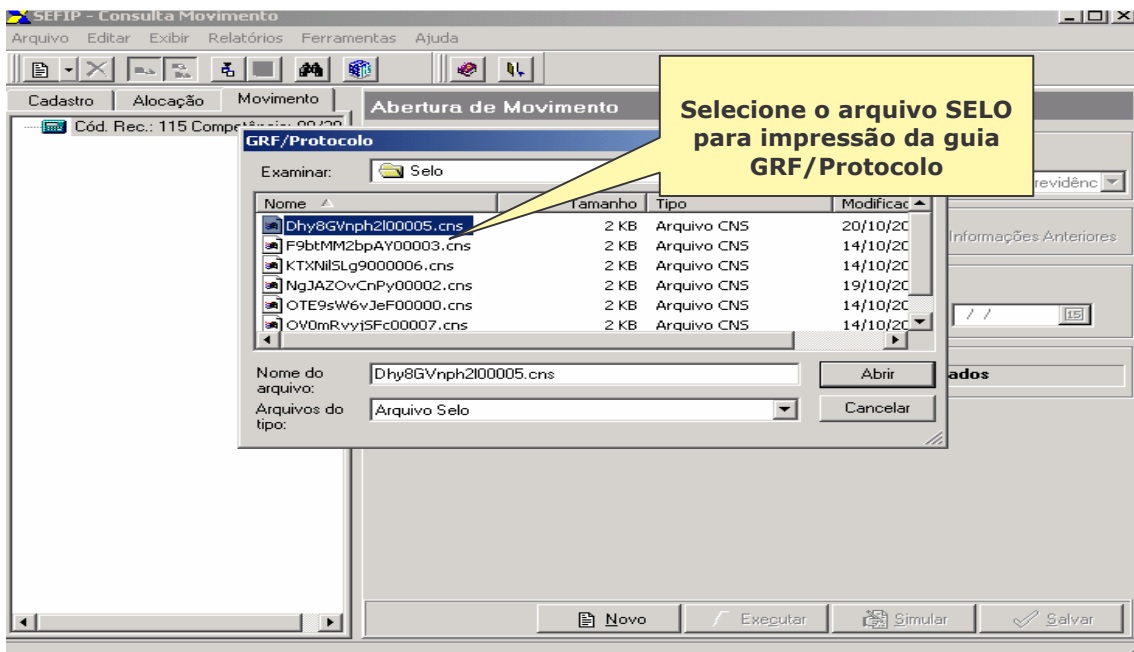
SEFIP - Consulta Movimento

Arquivo Editar Exibir Relatórios Ferramentas Ajuda

Cadastro Alocação Movimento

Cód. Rec.: 115 Compet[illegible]

Abertura de Movimento

Selecione o arquivo SELO para impressão da guia GRF/Protocolo

revidênc

Informações Anteriores

/ /

ados

GRF/Protocolo

Examinar: Selo

| Nome | Tamanho | Tipo | Modificac |
|---|---|---|---|
| Dhy8GVnph2l00005.cns | 2 KB | Arquivo CNS | 20/10/20 |
| F9btMM2bpAY00003.cns | 2 KB | Arquivo CNS | 14/10/20 |
| KTXNilSLg9000006.cns | 2 KB | Arquivo CNS | 14/10/20 |
| NgJAZOvCnPy00002.cns | 2 KB | Arquivo CNS | 19/10/20 |
| OTE9sW6vJeF00000.cns | 2 KB | Arquivo CNS | 14/10/20 |
| OV0mRvyjSFc00007.cns | 2 KB | Arquivo CNS | 14/10/20 |

Nome do arquivo: Dhy8GVnph2l00005.cns

Abrir

Arquivos do tipo: Arquivo Selo

Cancelar

Novo Executar Simular Salvar